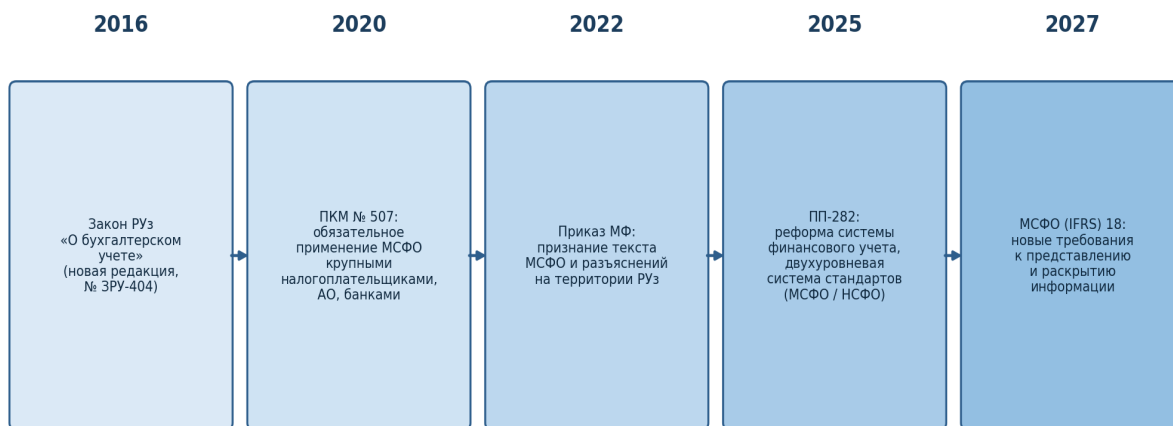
2016

Закон РУз «О бухгалтерском учете» (новая редакция, № ЗРУ-404)

2020

ПКМ № 507: обязательное применение МСФО крупными налогоплательщиками, АО, банками

2022

Приказ МФ: признание текста МСФО и разъяснений на территории РУз

2025

ПП-282: реформа системы финансового учета, двухуровневая система стандартов (МСФО / НСФО)

2027

МСФО (IFRS) 18: новые требования к представлению и раскрытию информации